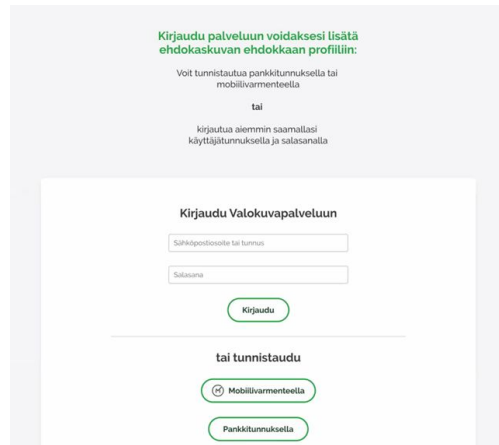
Kirjaudu palveluun voidaksesi lisätä ehdokaskuvan ehdokkaan profiiliin:

Voit tunnistautua pankkitunnuksella tai mobiilivarmenteella

tai

kirjautua aiemmin saamallasi käyttäjätunnuksella ja salasanalla

Kirjaudu Valokuvapalveluun

Sähköpostiosoite tai tunnus

Salasana

Kirjaudu

tai tunnistaudu

Mobiilivarmenteella

Pankkitunnuksella